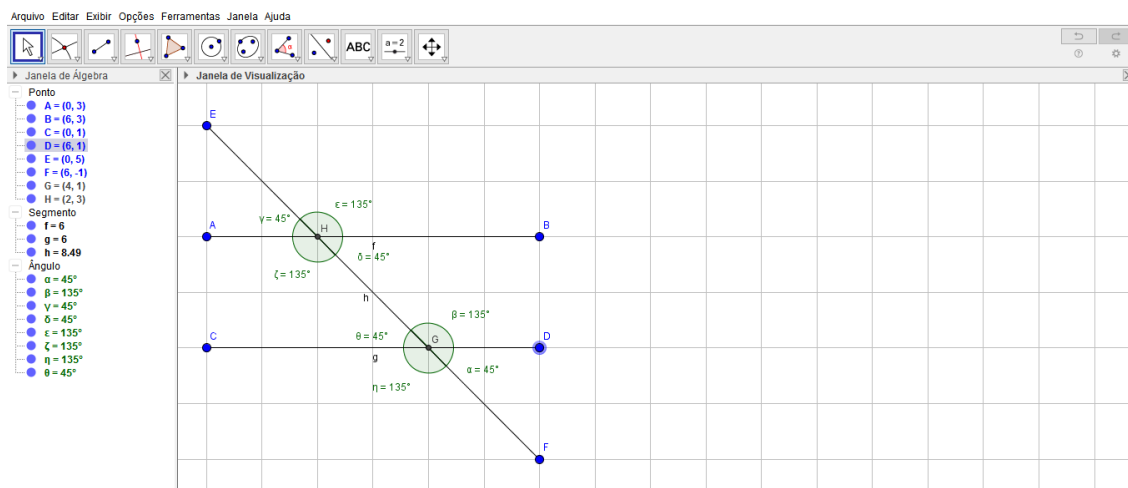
Arquivo Editar Exibir Opções Ferramentas Janela Ajuda

ABC
a = 2

Janela de Álgebra

Ponto
A = (0, 3)
B = (6, 3)
C = (0, 1)
D = (6, 1)
E = (0, 5)
F = (6, -1)
G = (4, 1)
H = (2, 3)
Segmento
f = 6
g = 6
h = 8.49
Ângulo
α = 45°
β = 135°
γ = 45°
δ = 45°
ε = 135°
ζ = 135°
η = 135°
θ = 45°

Janela de Visualização

E
A
B
H
γ = 45°
ε = 135°
f
δ = 45°
ζ = 135°
h
C
D
G
θ = 45°
β = 135°
g
α = 45°
η = 135°
F